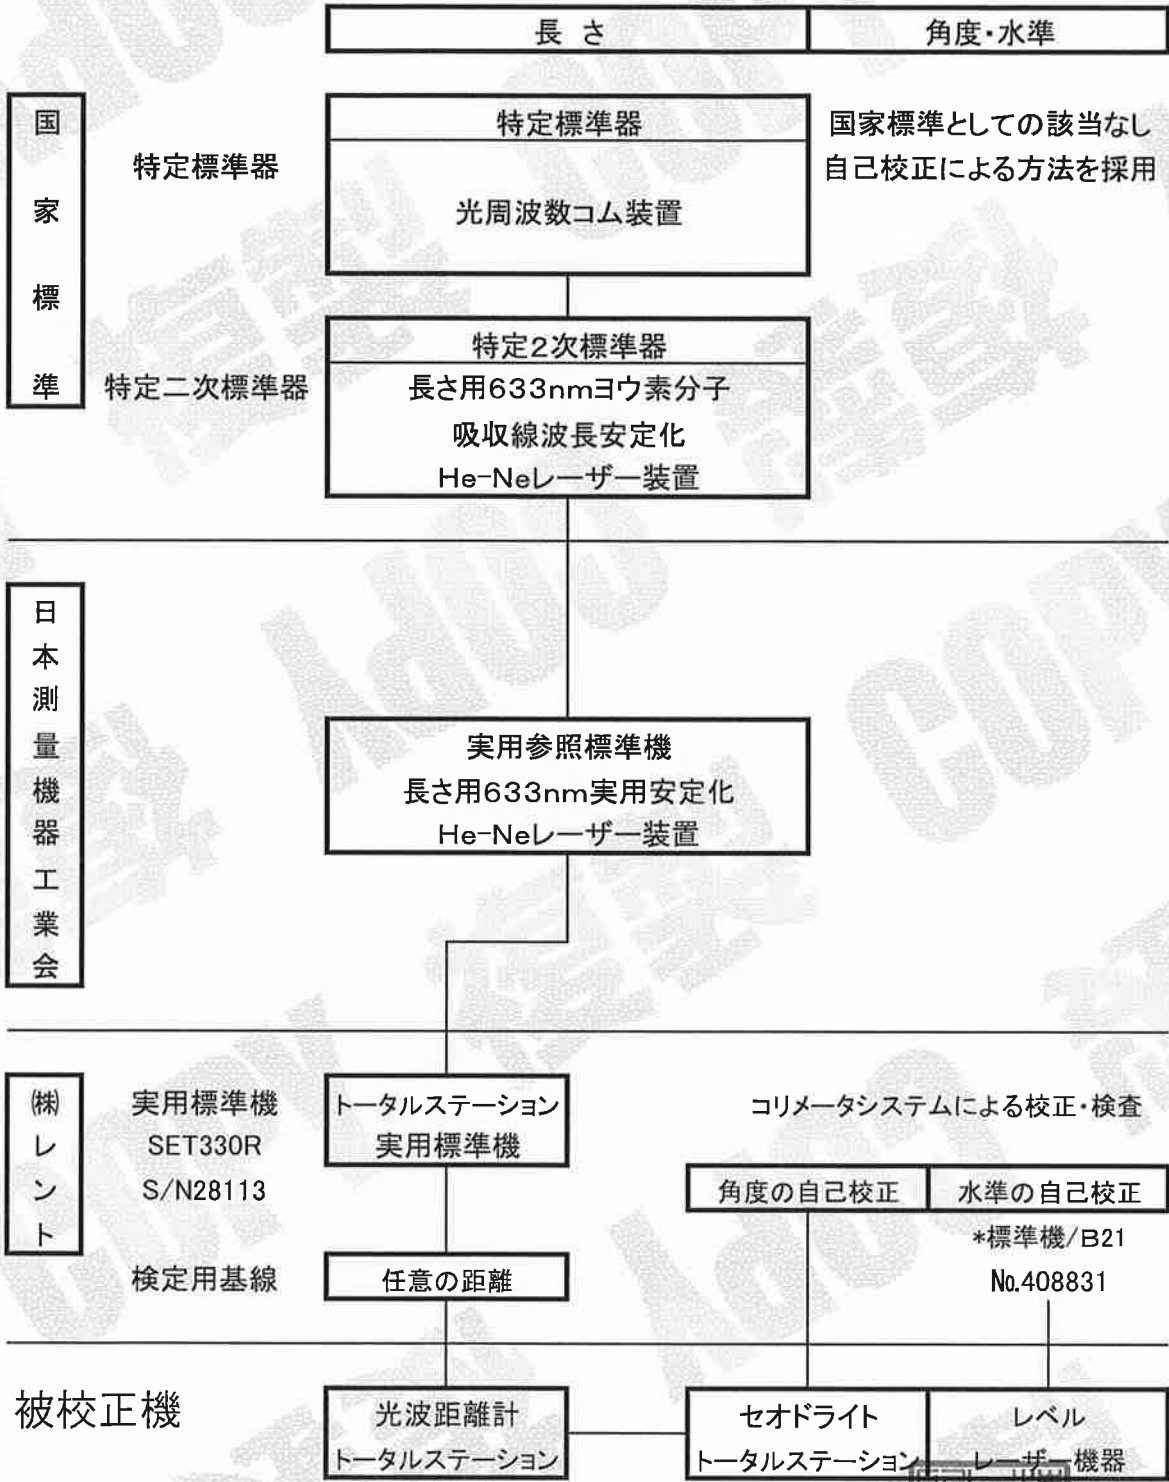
長さ | 角度・水準

国家標準

特定標準器

特定標準器
光周波数コム装置

国家標準としての該当なし
自己校正による方法を採用

特定二次標準器

特定2次標準器
長さ用633nmヨウ素分子
吸収線波長安定化
He-Neレーザー装置

日本測量機器工業会

実用参照標準機
長さ用633nm実用安定化
He-Neレーザー装置

㈱レント

実用標準機
SET330R
S/N28113

トータルステーション
実用標準機

コリメータシステムによる校正・検査

角度の自己校正 | 水準の自己校正

*標準機/B21
No.408831

検定用基線

任意の距離

被校正機

光波距離計
トータルステーション

セオドライト
トータルステーション

レベル
レーザー機器